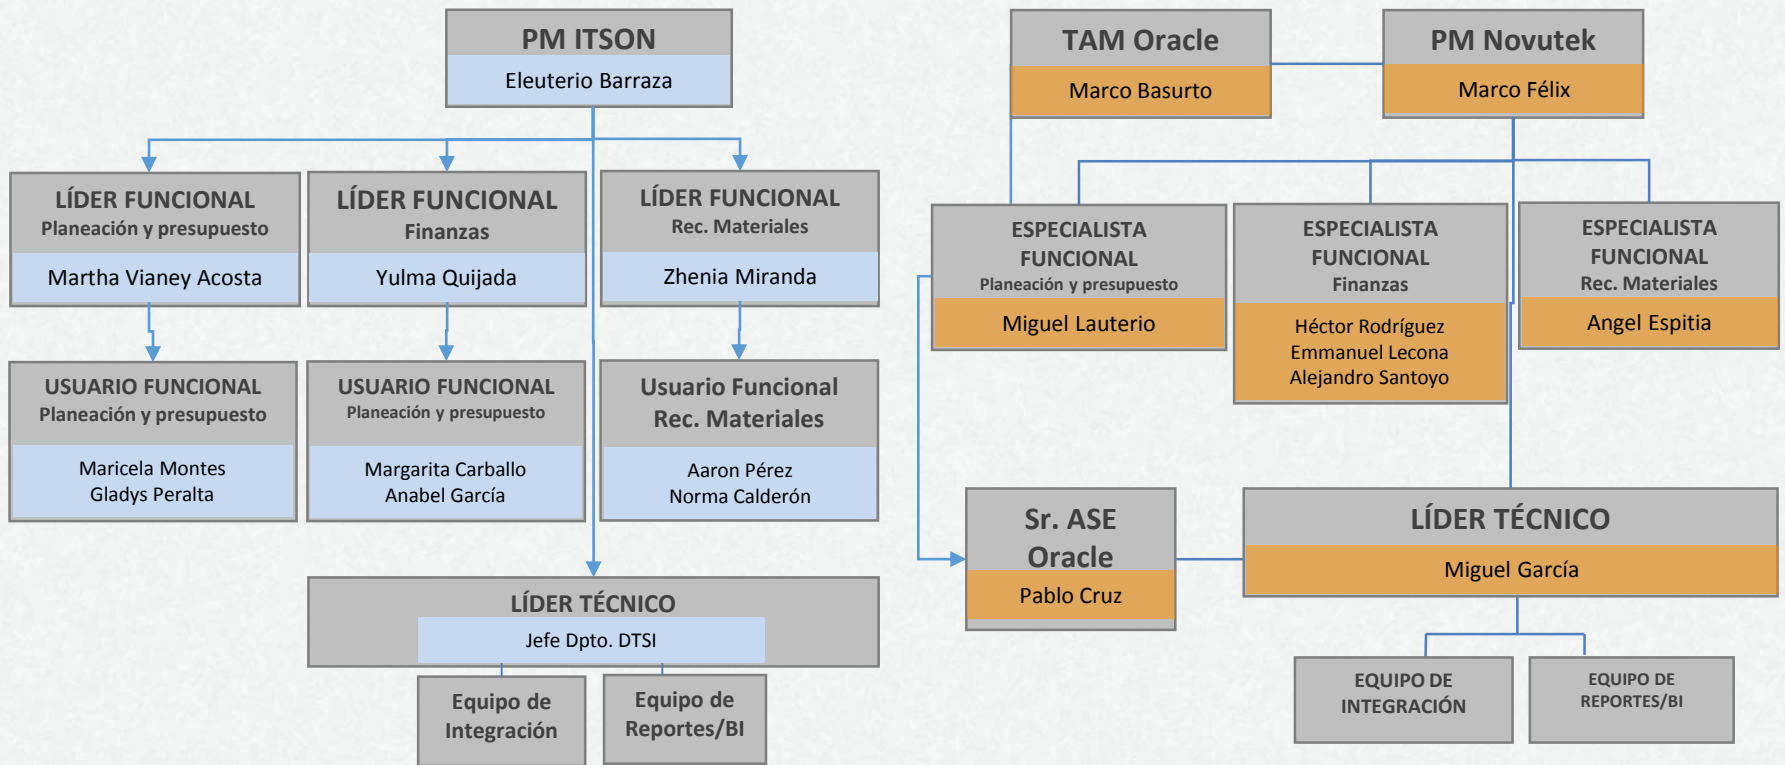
PM ITSON
Eleuterio Barraza

LÍDER FUNCIONAL
Planeación y presupuesto
Martha Vianey Acosta

LÍDER FUNCIONAL
Finanzas
Yulma Quijada

LÍDER FUNCIONAL
Rec. Materiales
Zhenia Miranda

USUARIO FUNCIONAL
Planeación y presupuesto
Maricela Montes
Gladys Peralta

USUARIO FUNCIONAL
Planeación y presupuesto
Margarita Carballo
Anabel García

Usuario Funcional
Rec. Materiales
Aaron Pérez
Norma Calderón

LÍDER TÉCNICO
Jefe Dpto. DTSI

Equipo de Integración

Equipo de Reportes/BI

TAM Oracle
Marco Basurto

PM Novutek
Marco Félix

ESPECIALISTA FUNCIONAL
Planeación y presupuesto
Miguel Lauterio

ESPECIALISTA FUNCIONAL
Finanzas
Héctor Rodríguez
Emmanuel Lecona
Alejandro Santoyo

ESPECIALISTA FUNCIONAL
Rec. Materiales
Angel Espitia

Sr. ASE Oracle
Pablo Cruz

LÍDER TÉCNICO
Miguel García

EQUIPO DE INTEGRACIÓN

EQUIPO DE REPORTES/BI